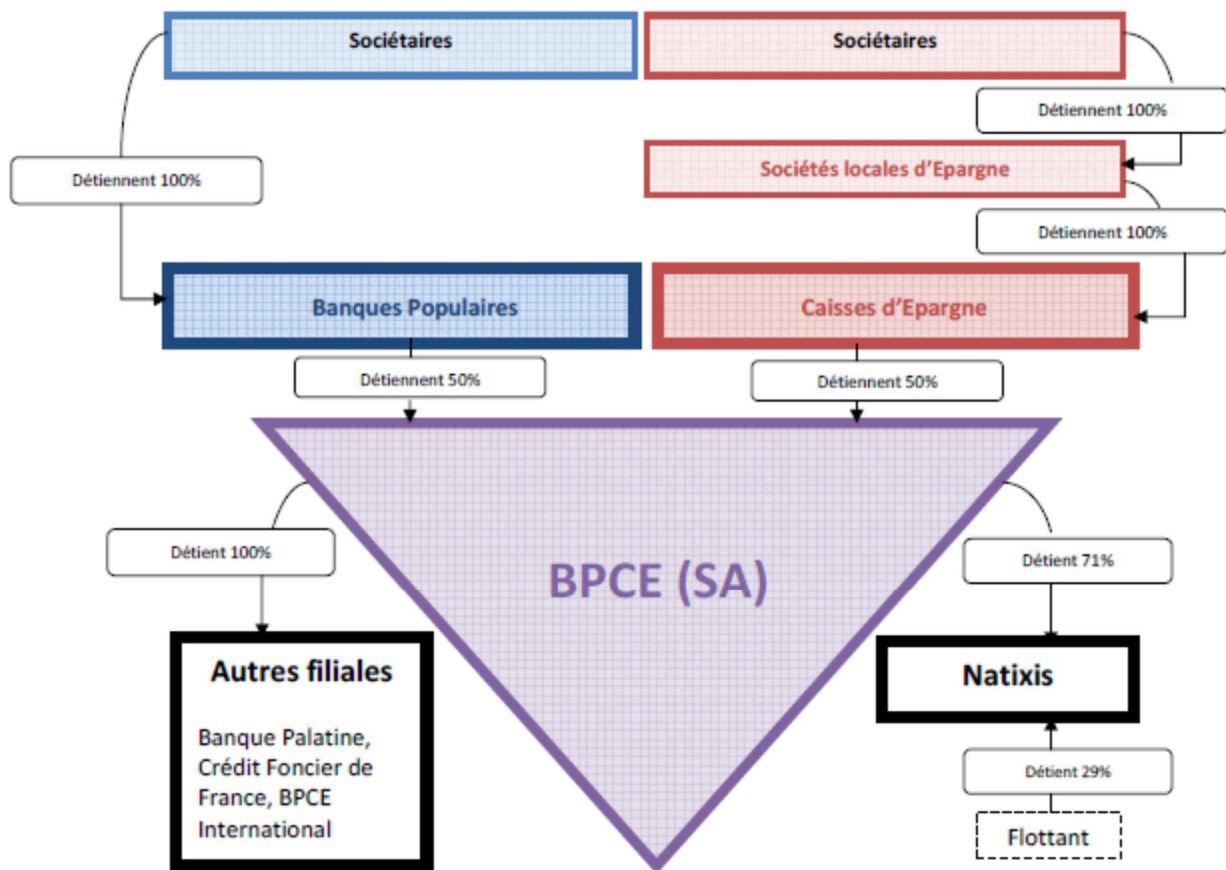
Sociétaires

Sociétaires

Détiennent 100%

Détiennent 100%

Sociétés locales d'Epargne

Détiennent 100%

Banques Populaires

Caisses d'Epargne

Détiennent 50%

Détiennent 50%

Détient 100%

BPCE (SA)

Détient 71%

Autres filiales

Banque Palatine, Crédit Foncier de France, BPCE International

Natixis

Détient 29%

Flottant